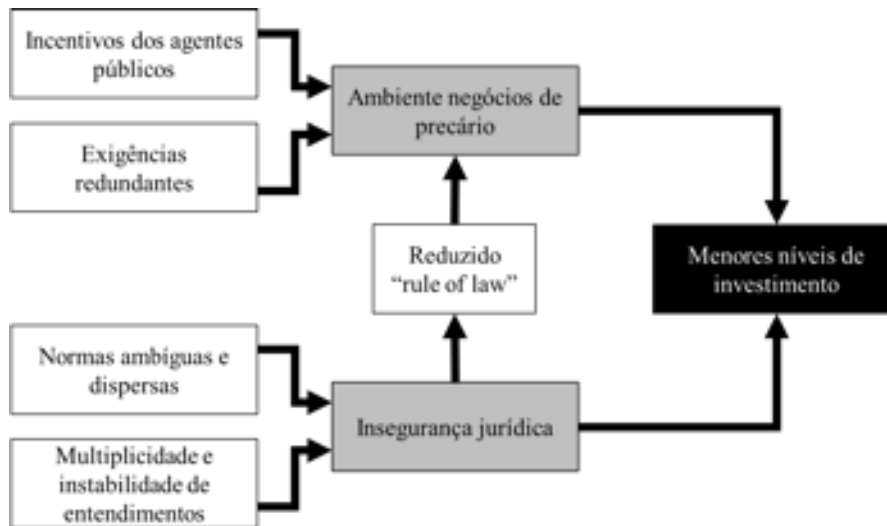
Incentivos dos agentes públicos

Exigências redundantes

Ambiente negócios de precário

Reduzido "rule of law"

Menores níveis de investimento

Normas ambíguas e dispersas

Multiplicidade e instabilidade de entendimentos

Insegurança jurídica